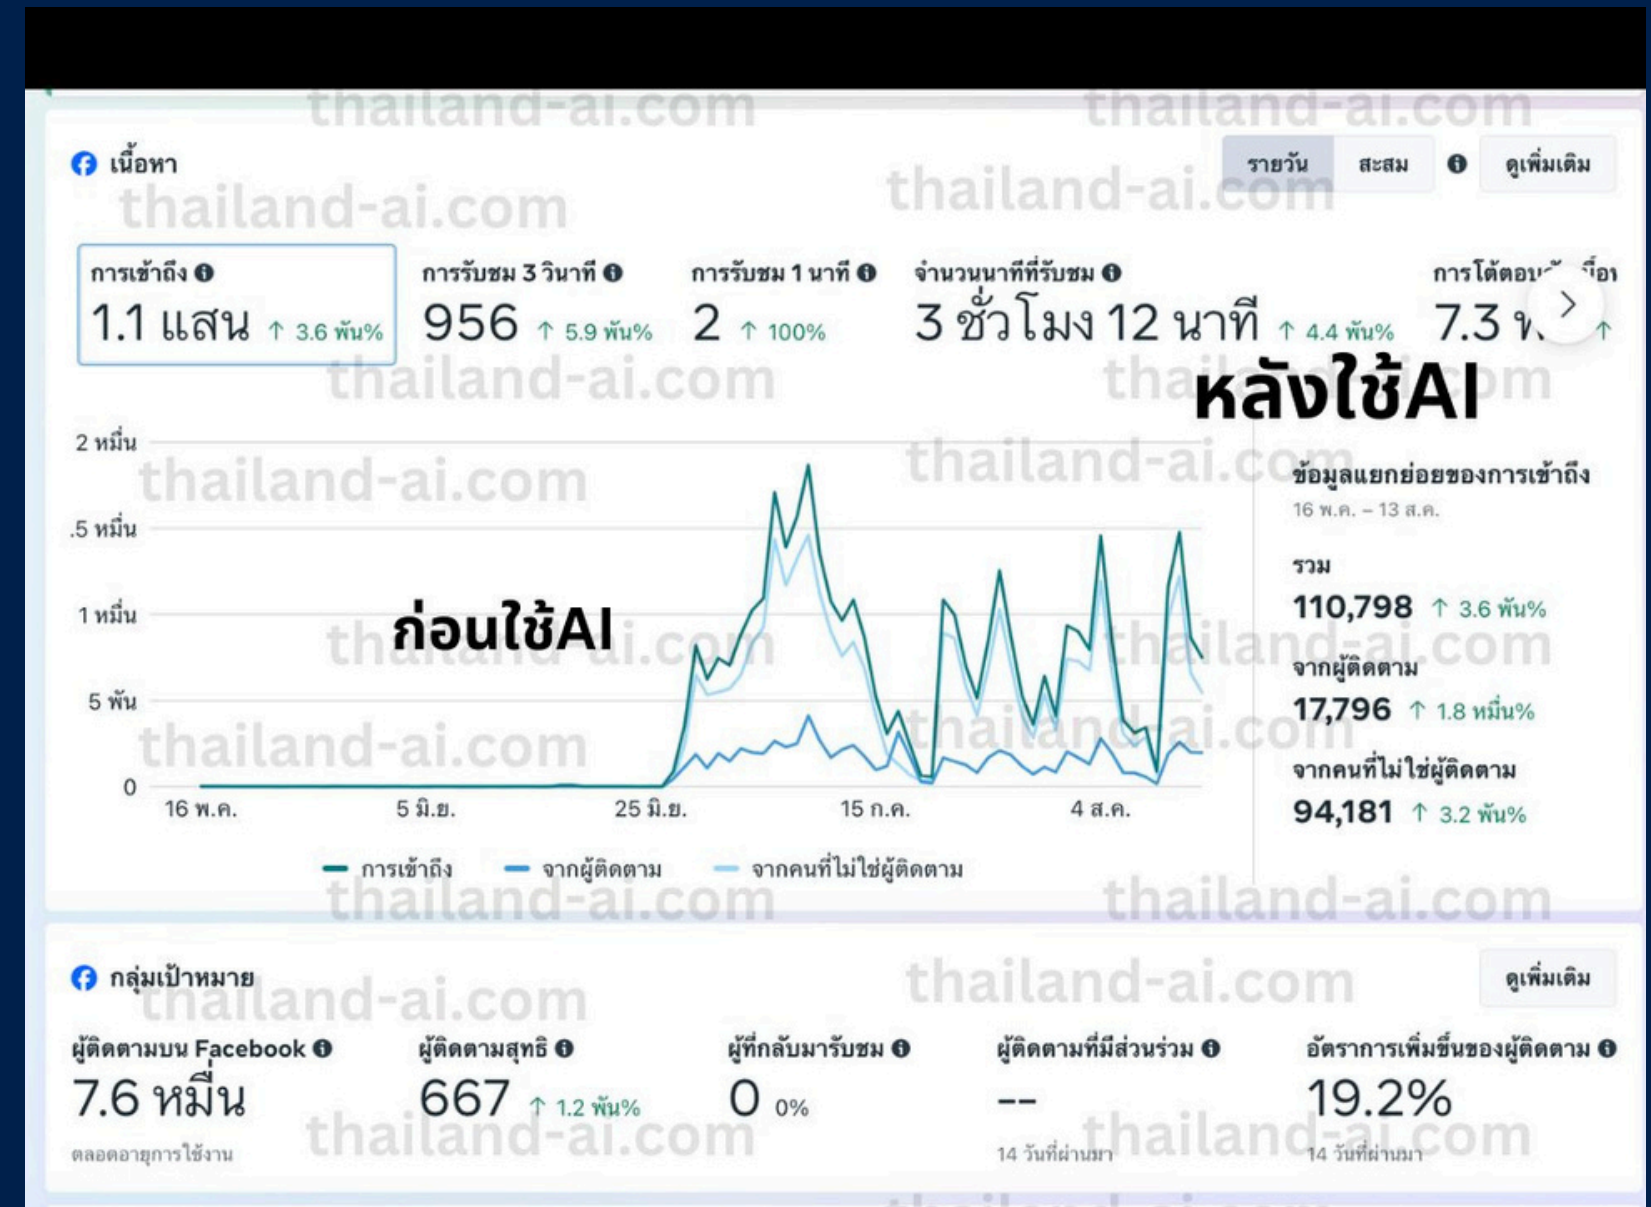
thailand-ai.com thailand-ai.com

เนื้อหา

thailand-ai.com thailand-ai.com

รายวัน สะสม ดูเพิ่มเติม

การเข้าถึง
1.1 แสน ↑ 3.6 พัน%

การรับชม 3 วินาที
956 ↑ 5.9 พัน%

การรับชม 1 นาที
2 ↑ 100%

จำนวนนาทีที่รับชม
3 ชั่วโมง 12 นาที ↑ 4.4 พัน%

การโต้ตอบ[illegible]
7.3 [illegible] ↑

หลังใช้AI

ก่อนใช้AI

2 หมื่น
.5 หมื่น
1 หมื่น
5 พัน
0

16 พ.ค. 5 มิ.ย. 25 มิ.ย. 15 ก.ค. 4 ส.ค.

การเข้าถึง จากผู้ติดตาม จากคนที่ไม่ใช่ผู้ติดตาม

ข้อมูลแยกย่อยของการเข้าถึง
16 พ.ค. – 13 ส.ค.

รวม
110,798 ↑ 3.6 พัน%

จากผู้ติดตาม
17,796 ↑ 1.8 หมื่น%

จากคนที่ไม่ใช่ผู้ติดตาม
94,181 ↑ 3.2 พัน%

thailand-ai.com thailand-ai.com thailand-ai.com thailand-ai.com thailand-ai.com thailand-ai.com

กลุ่มเป้าหมาย

ดูเพิ่มเติม

ผู้ติดตามบน Facebook
7.6 หมื่น
ตลอดอายุการใช้งาน

ผู้ติดตามสุทธิ
667 ↑ 1.2 พัน%

ผู้ที่กลับมารับชม
0 0%

ผู้ติดตามที่มีส่วนร่วม
--
14 วันที่ผ่านมา

อัตราการเพิ่มขึ้นของผู้ติดตาม
19.2%
14 วันที่ผ่านมา

thailand-ai.com thailand-ai.com thailand-ai.com